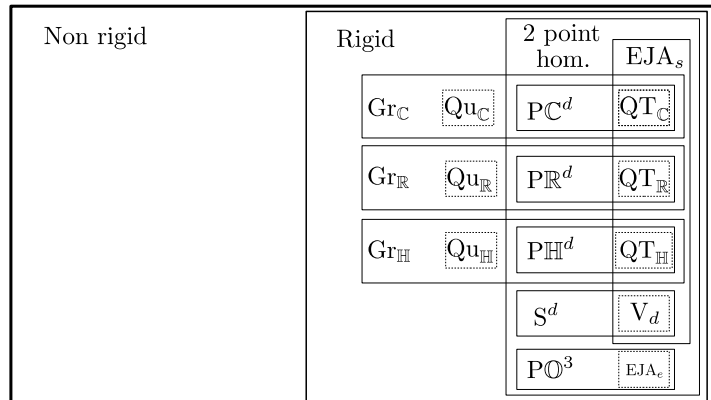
Non rigid

Rigid

2 point hom.

$\mathrm{EJA}_s$

$\mathrm{Gr}_{\mathbb{C}}$ $\mathrm{Qu}_{\mathbb{C}}$ $\mathrm{P}\mathbb{C}^d$ $\mathrm{QT}_{\mathbb{C}}$

$\mathrm{Gr}_{\mathbb{R}}$ $\mathrm{Qu}_{\mathbb{R}}$ $\mathrm{P}\mathbb{R}^d$ $\mathrm{QT}_{\mathbb{R}}$

$\mathrm{Gr}_{\mathbb{H}}$ $\mathrm{Qu}_{\mathbb{H}}$ $\mathrm{P}\mathbb{H}^d$ $\mathrm{QT}_{\mathbb{H}}$

$\mathrm{S}^d$ $\mathrm{V}_d$

$\mathrm{P}\mathbb{O}^3$ $\mathrm{EJA}_e$